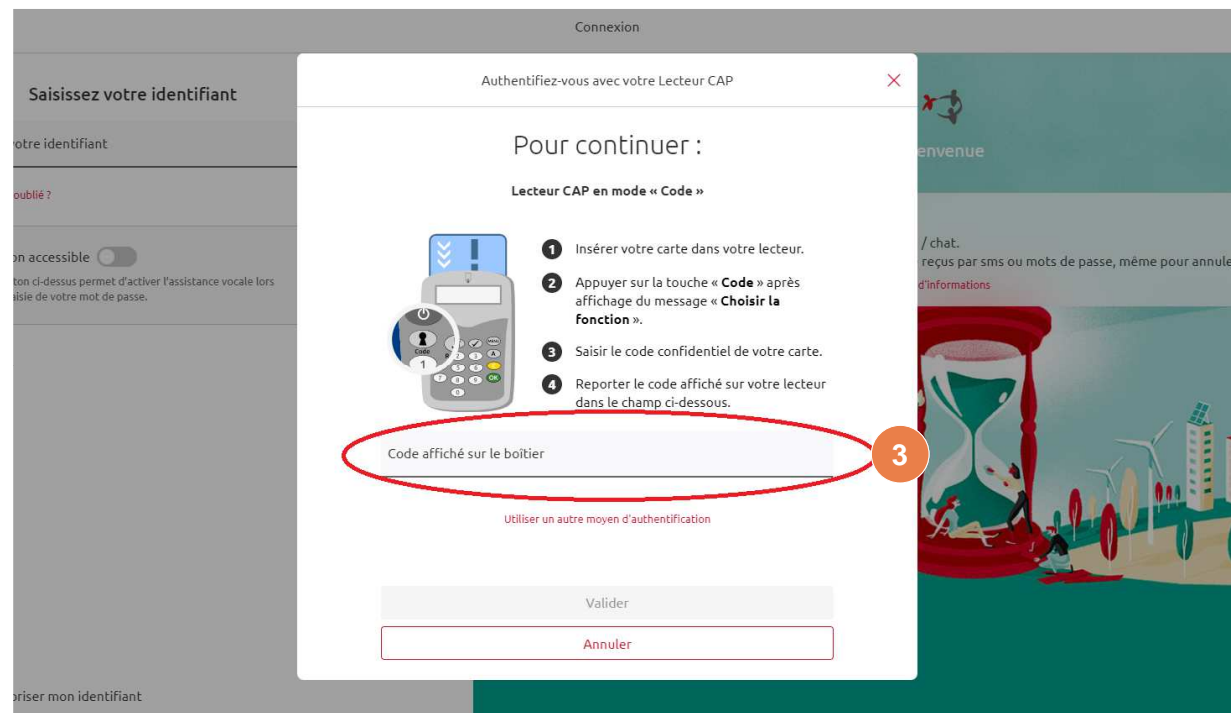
Connexion

Saisissez votre identifiant

otre identifiant

oublié ?

on accessible

ton ci-dessus permet d'activer l'assistance vocale lors aisie de votre mot de passe.

oriser mon identifiant

Authentifiez-vous avec votre Lecteur CAP

Pour continuer :

Lecteur CAP en mode « Code »

1 Insérer votre carte dans votre lecteur.

2 Appuyer sur la touche « **Code** » après affichage du message « **Choisir la fonction** ».

3 Saisir le code confidentiel de votre carte.

4 Reporter le code affiché sur votre lecteur dans le champ ci-dessous.

Code

1

Code affiché sur le boîtier

3

Utiliser un autre moyen d'authentification

Valider

Annuler

envenue

/ chat.

reçus par sms ou mots de passe, même pour annule

d'informations